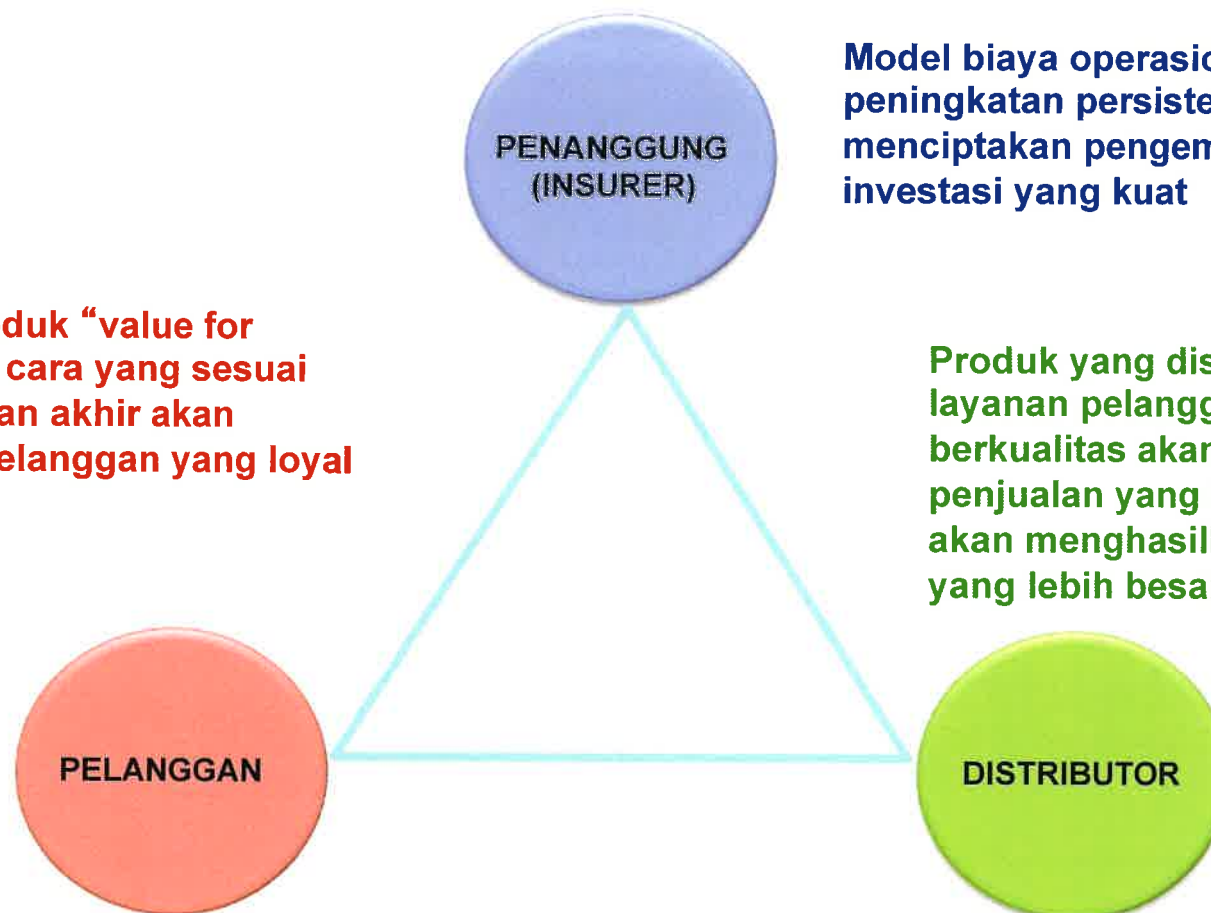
Model biaya operasio
peningkatan persiste
menciptakan pengem
investasi yang kuat

PENANGGUNG
(INSURER)

duk “value for
cara yang sesuai
an akhir akan
elanggan yang loyal

Produk yang dis
layanan pelangg
berkualitas akan
penjualan yang
akan menghasil
yang lebih besa

PELANGGAN

DISTRIBUTOR